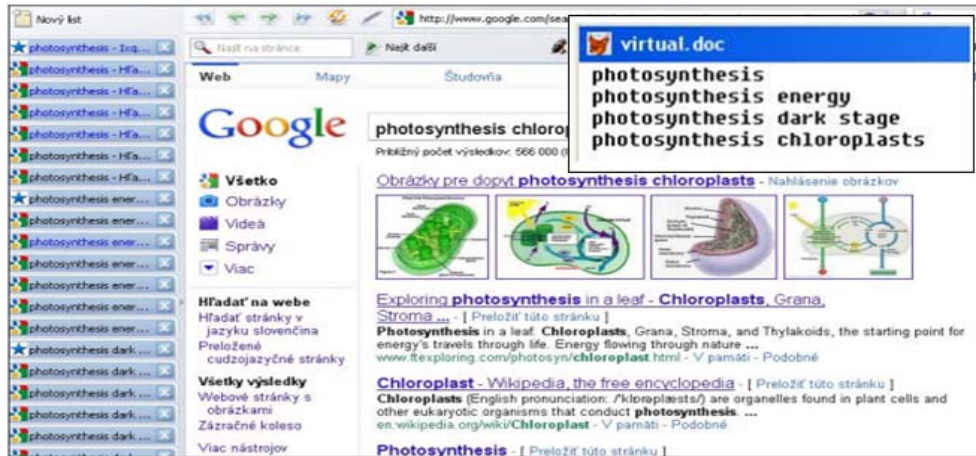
Nový list
photosynthesis - Ixq...
photosynthesis - Hľa...
photosynthesis - Hľa...
photosynthesis - Hľa...
photosynthesis - Hľa...
photosynthesis - Hľa...
photosynthesis - Hľa...
photosynthesis ener...
photosynthesis ener...
photosynthesis ener...
photosynthesis ener...
photosynthesis ener...
photosynthesis ener...
photosynthesis ener...
photosynthesis dark ...
photosynthesis dark ...
photosynthesis dark ...
photosynthesis dark ...
photosynthesis dark ...

http://www.google.com/sea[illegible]
Nájsť na stránke
Nájsť ďalší

virtual.doc
photosynthesis
photosynthesis energy
photosynthesis dark stage
photosynthesis chloroplasts

Web
Mapy
Študovňa

Google
photosynthesis chlorop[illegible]
Približný počet výsledkov: 566 000 ([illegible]

Všetko
Obrázky
Videá
Správy
Viac

Hľadať na webe
Hľadať stránky v jazyku slovenčina
Preložené cudzojazyčné stránky

Všetky výsledky
Webové stránky s obrázkami
Zázračné koleso

Viac nástrojov

Obrázky pre dopyt photosynthesis chloroplasts - Nahlásenie obrázkov

Exploring photosynthesis in a leaf - Chloroplasts, Grana, Stroma ... - [ Preložiť túto stránku ]
Photosynthesis in a leaf: Chloroplasts, Grana, Stroma, and Thylakoids, the starting point for energy's travels through life. Energy flowing through nature ...
www.ftexploring.com/photosyn/chloroplast.html - V pamäti - Podobné

Chloroplast - Wikipedia, the free encyclopedia - [ Preložiť túto stránku ]
Chloroplasts (English pronunciation: /ˈklɔrəplæsts/) are organelles found in plant cells and other eukaryotic organisms that conduct photosynthesis. ...
en.wikipedia.org/wiki/Chloroplast - V pamäti - Podobné

Photosynthesis - [ Preložiť túto stránku ]